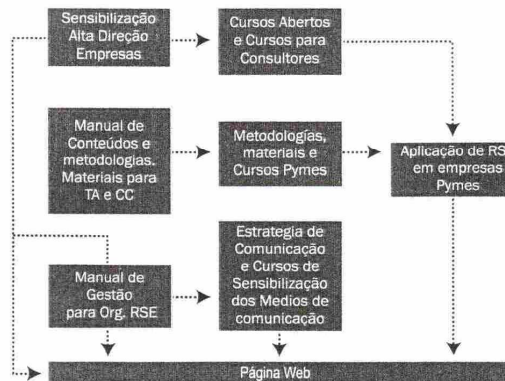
Sensibilização Alta Direção Empresas

Cursos Abertos e Cursos para Consultores

Manual de Conteúdos e metodologias. Materiais para TA e CC

Metodologias, materiais e Cursos Pymes

Aplicação de RS em empresas Pymes

Manual de Gestão para Org. RSE

Estrategia de Comunicação e Cursos de Sensibilização dos Medios de comunicação

Página Web